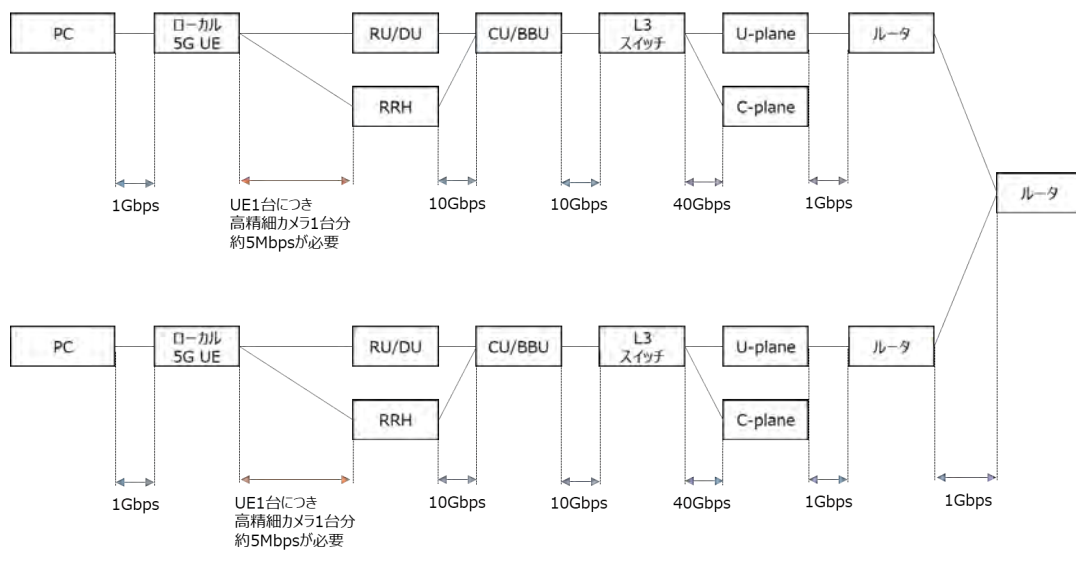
PC
ローカル
5G UE
RU/DU
CU/BBU
L3
スイッチ
U-plane
ルータ
RRH
C-plane
1Gbps
UE1台につき
高精細カメラ1台分
約5Mbpsが必要
10Gbps
10Gbps
40Gbps
1Gbps
ルータ

PC
ローカル
5G UE
RU/DU
CU/BBU
L3
スイッチ
U-plane
ルータ
RRH
C-plane
1Gbps
UE1台につき
高精細カメラ1台分
約5Mbpsが必要
10Gbps
10Gbps
40Gbps
1Gbps
1Gbps